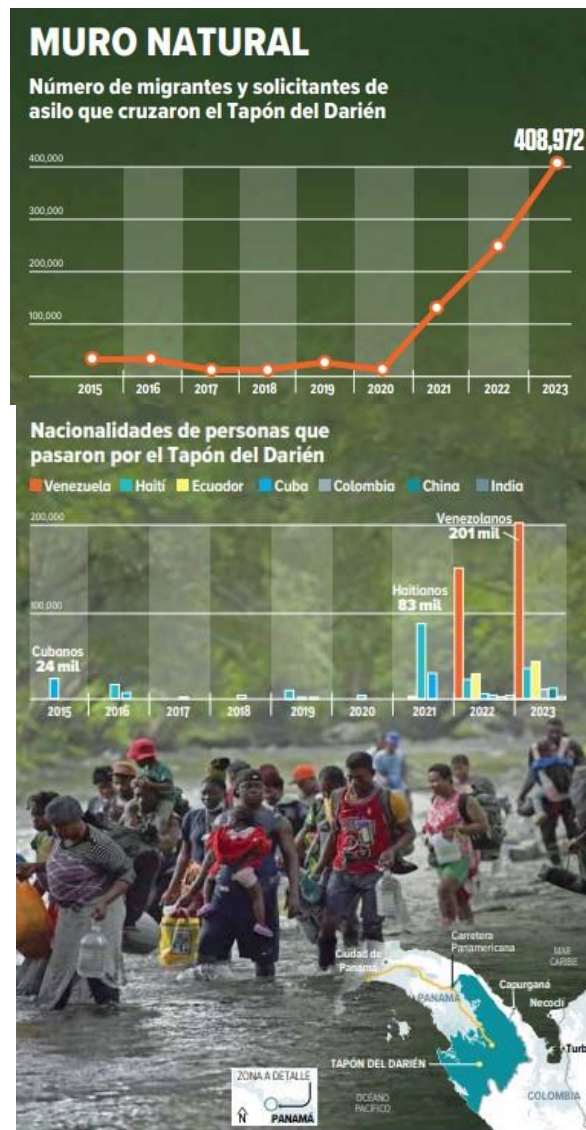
MURO NATURAL

Número de migrantes y solicitantes de asilo que cruzaron el Tapón del Darién

408,972

400,000
300,000
200,000
100,000

2015 2016 2017 2018 2019 2020 2021 2022 2023

Nacionalidades de personas que pasaron por el Tapón del Darién

Venezuela Haití Ecuador Cuba Colombia China India

200,000
100,000

Venezolanos 201 mil

Haitianos 83 mil

Cubanos 24 mil

2015 2016 2017 2018 2019 2020 2021 2022 2023

Ciudad de Panamá
Carretera Panamericana
MAR CARIBE
PANAMÁ
Capurganá
Necoclí
Turb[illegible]
TAPÓN DEL DARIÉN
COLOMBIA
OCÉANO PACÍFICO
ZONA A DETALLE
N
PANAMÁ